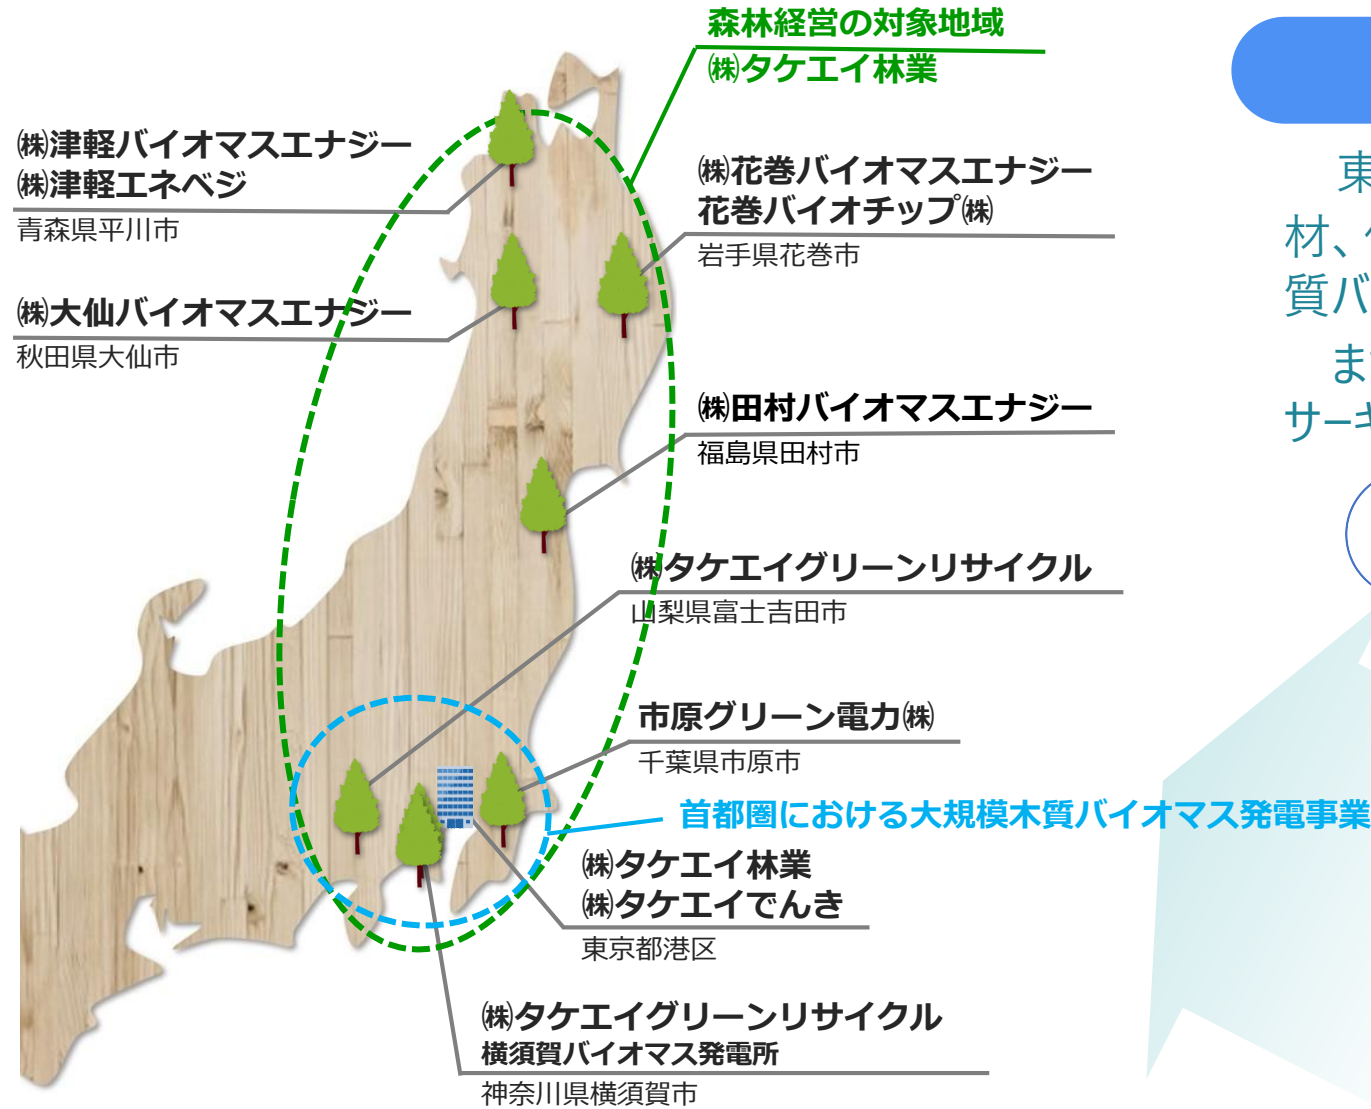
森林経営の対象地域
㈱タケエイ林業

㈱津軽バイオマスエナジー
㈱津軽エネベジ
青森県平川市

㈱花巻バイオマスエナジー
花巻バイオチップ㈱
岩手県花巻市

㈱大仙バイオマスエナジー
秋田県大仙市

㈱田村バイオマスエナジー
福島県田村市

㈱タケエイグリーンリサイクル
山梨県富士吉田市

市原グリーン電力㈱
千葉県市原市

首都圏における大規模木質バイオマス発電事業

㈱タケエイ林業
㈱タケエイでんき
東京都港区

㈱タケエイグリーンリサイクル
横須賀バイオマス発電所
神奈川県横須賀市

東
材、
質バ
ま
サー